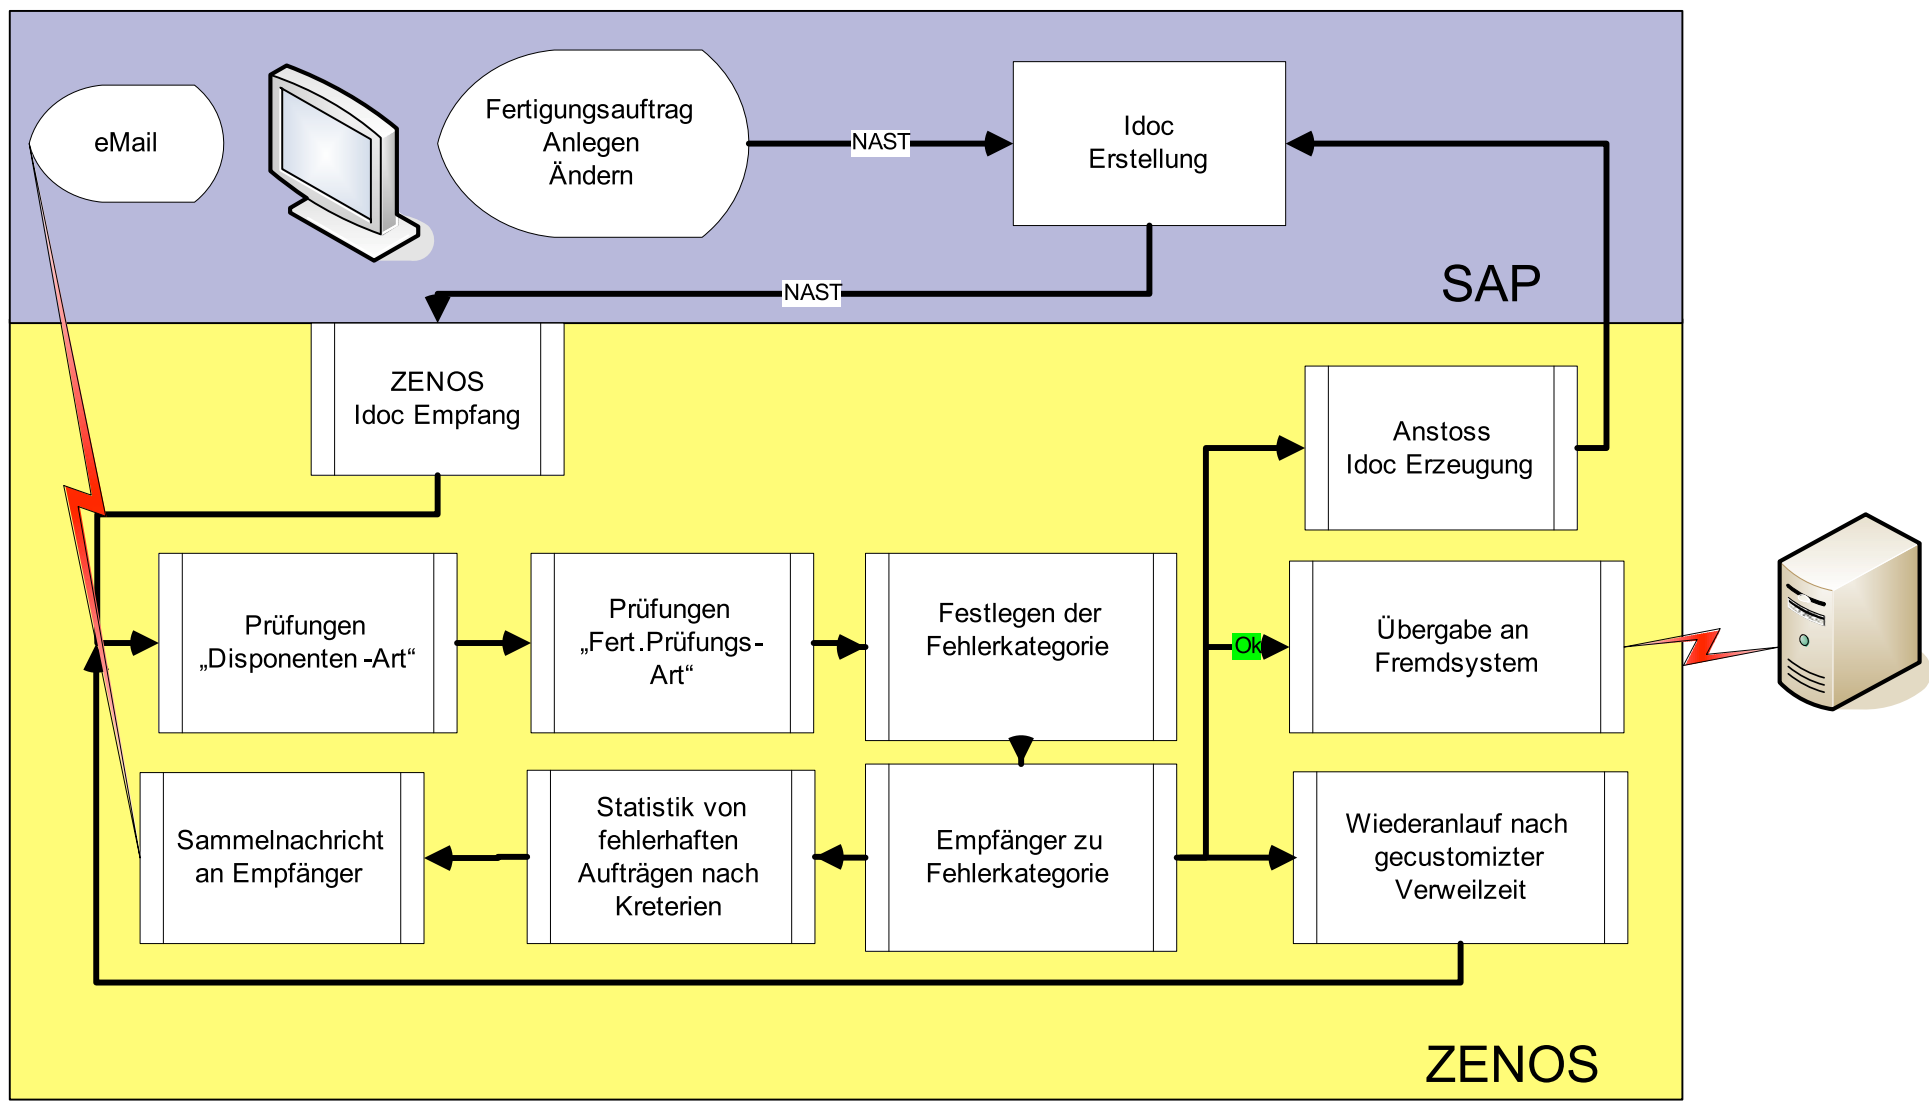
eMail

Fertigungsauftrag
Anlegen
Ändern

NAST

Idoc
Erstellung

NAST

SAP

ZENOS
Idoc Empfang

Anstoss
Idoc Erzeugung

Prüfungen
„Disponenten-Art“

Prüfungen
„Fert.Prüfungs-Art“

Festlegen der
Fehlerkategorie

Ok

Übergabe an
Fremdsystem

Sammelnachricht
an Empfänger

Statistik von
fehlerhaften
Aufträgen nach
Kreterien

Empfänger zu
Fehlerkategorie

Wiederanlauf nach
gecustomizter
Verweilzeit

ZENOS